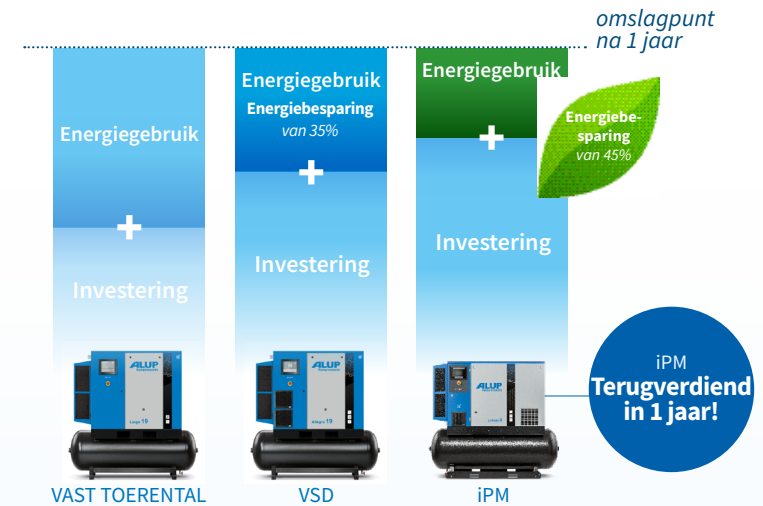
omslagpunt
na 1 jaar

Energiegebruik
+
Investering

Energiegebruik
Energiebesparing
van 35%
+
Investering

Energiegebruik
+
Investering

Energiebesparing
van 45%

iPM
Terugverdiend in 1 jaar!

ALUP
ALUP
ALUP

VAST TOERENTAL
VSD
iPM